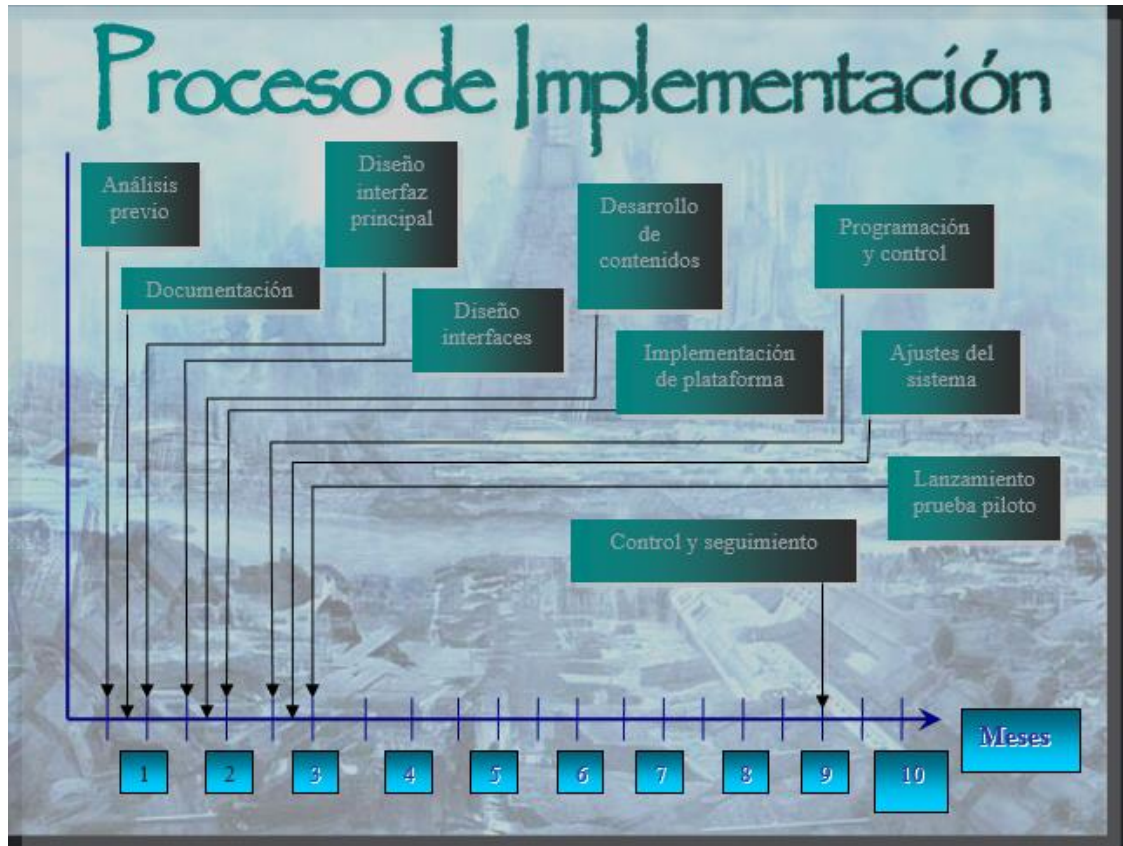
Proceso de Implementación

Análisis previo

Documentación

Diseño interfaz principal

Diseño interfaces

Desarrollo de contenidos

Implementación de plataforma

Programación y control

Ajustes del sistema

Lanzamiento prueba piloto

Control y seguimiento

1 2 3 4 5 6 7 8 9 10

Meses